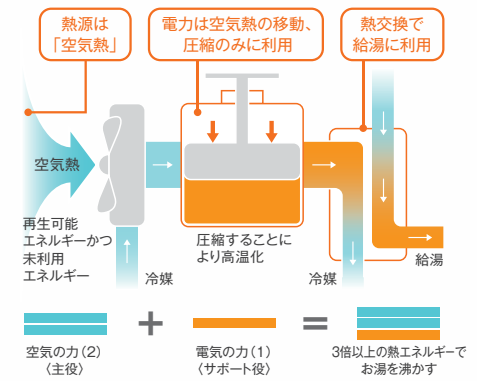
熱源は
「空気熱」

電力は空気熱の移動、
圧縮のみに利用

熱交換で
給湯に利用

空気熱

再生可能
エネルギーかつ
未利用
エネルギー

冷媒

圧縮することに
より高温化

冷媒

給湯

+

=

空気の力（2）
〈主役〉

電気の力（1）
〈サポート役〉

3倍以上の熱エネルギーで
お湯を沸かす